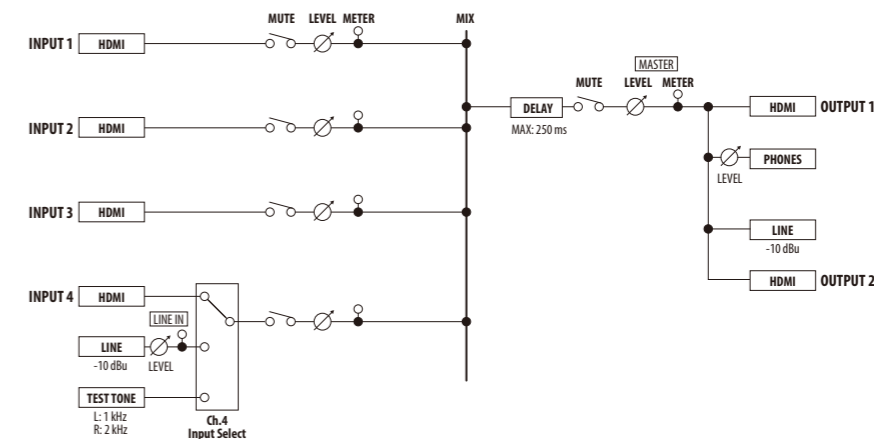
MUTE LEVEL METER MIX

INPUT 1 HDMI

INPUT 2 HDMI

INPUT 3 HDMI

INPUT 4 HDMI

LINE IN

LINE
-10 dBu
LEVEL

TEST TONE
L: 1 kHz
R: 2 kHz

Ch.4
Input Select

MASTER
DELAY
MAX: 250 ms
MUTE LEVEL METER

HDMI OUTPUT 1

PHONES
LEVEL

LINE
-10 dBu

HDMI OUTPUT 2